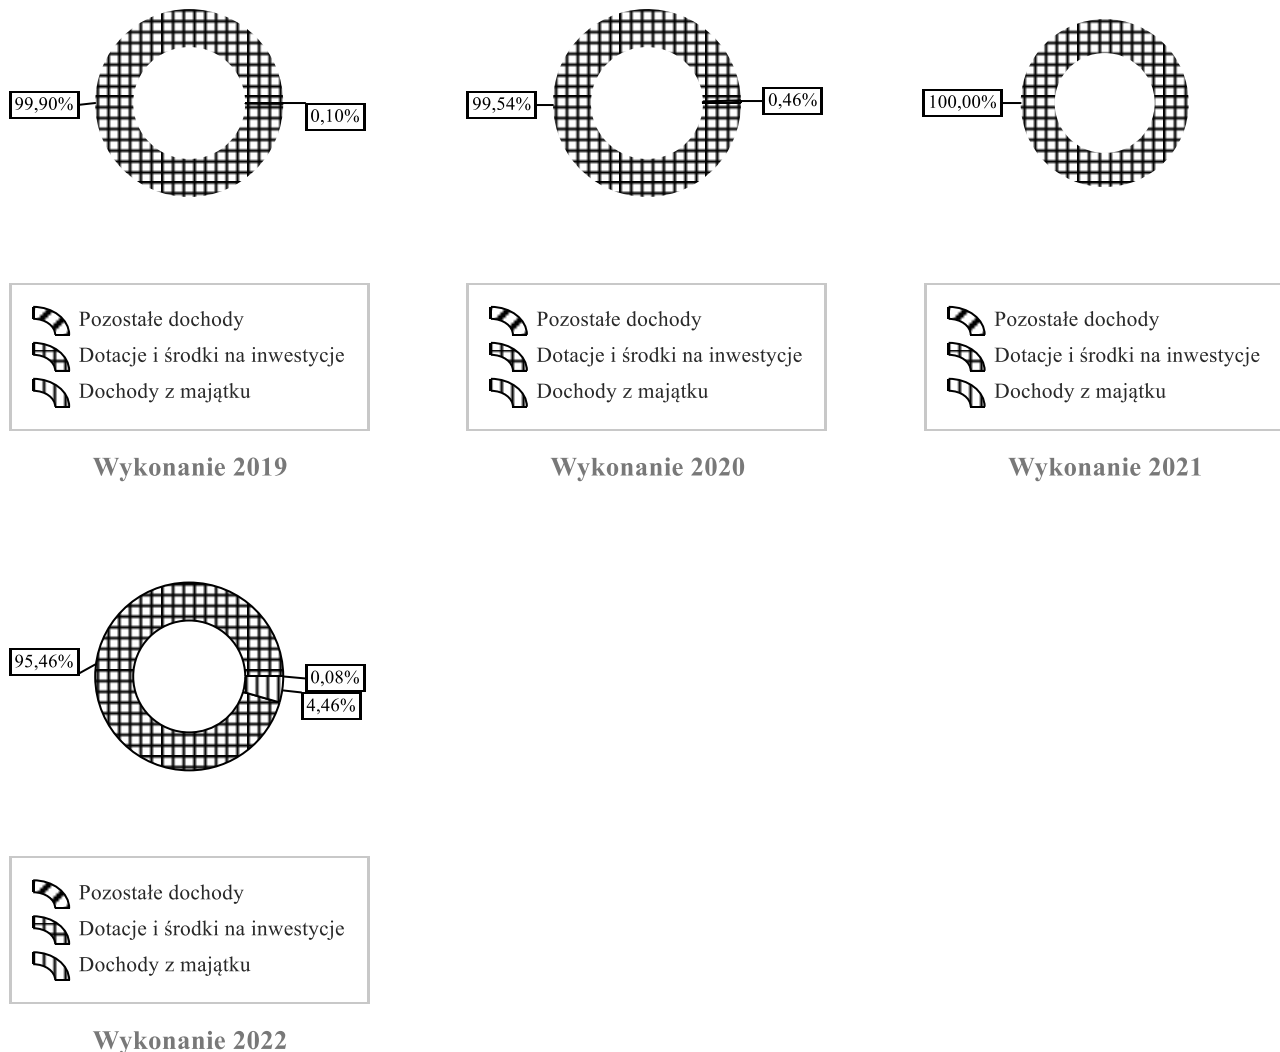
99,90%
0,10%

Pozostałe dochody
Dotacje i środki na inwestycje
Dochody z majątku

Wykonanie 2019

99,54%
0,46%

Pozostałe dochody
Dotacje i środki na inwestycje
Dochody z majątku

Wykonanie 2020

100,00%

Pozostałe dochody
Dotacje i środki na inwestycje
Dochody z majątku

Wykonanie 2021

95,46%
0,08%
4,46%

Pozostałe dochody
Dotacje i środki na inwestycje
Dochody z majątku

Wykonanie 2022